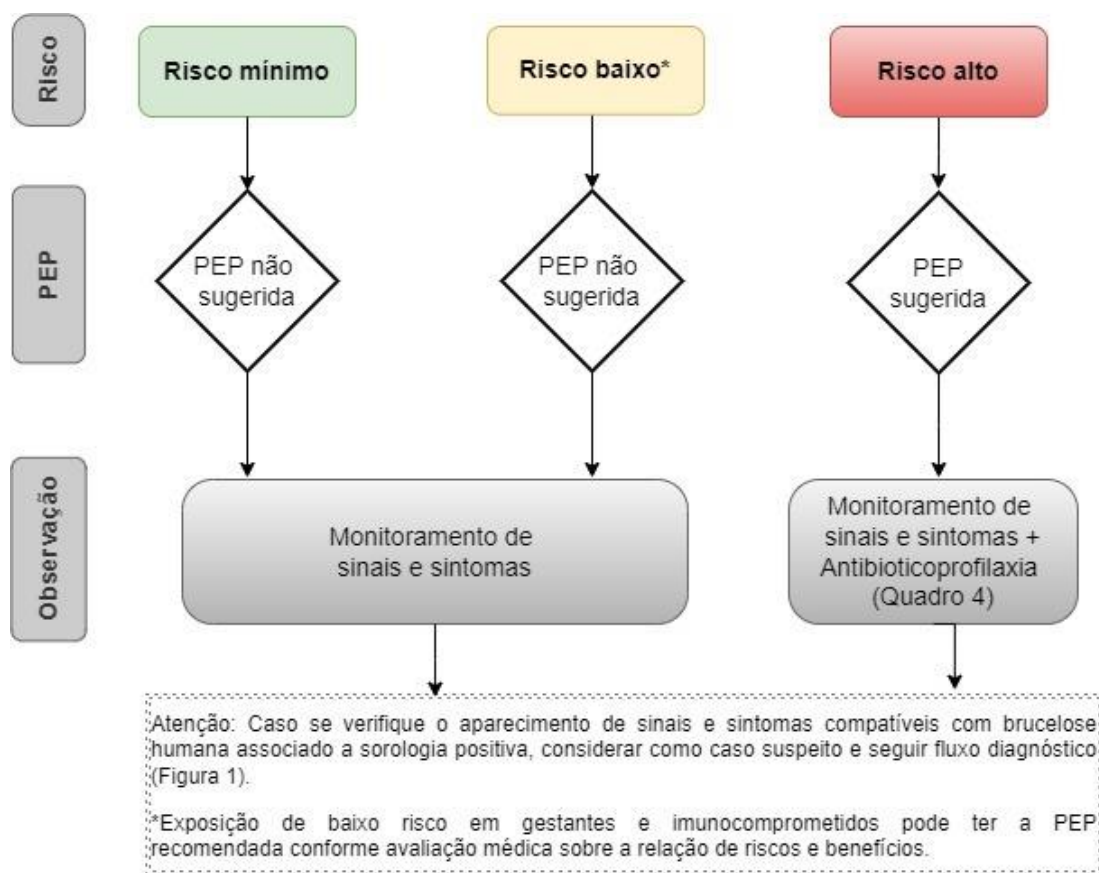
Risco

Risco mínimo

Risco baixo*

Risco alto

PEP

PEP não sugerida

PEP não sugerida

PEP sugerida

Observação

Monitoramento de sinais e sintomas

Monitoramento de sinais e sintomas + Antibioticoprofilaxia (Quadro 4)

Atenção: Caso se verifique o aparecimento de sinais e sintomas compatíveis com brucelose humana associado a sorologia positiva, considerar como caso suspeito e seguir fluxo diagnóstico (Figura 1).

*Exposição de baixo risco em gestantes e imunocomprometidos pode ter a PEP recomendada conforme avaliação médica sobre a relação de riscos e benefícios.